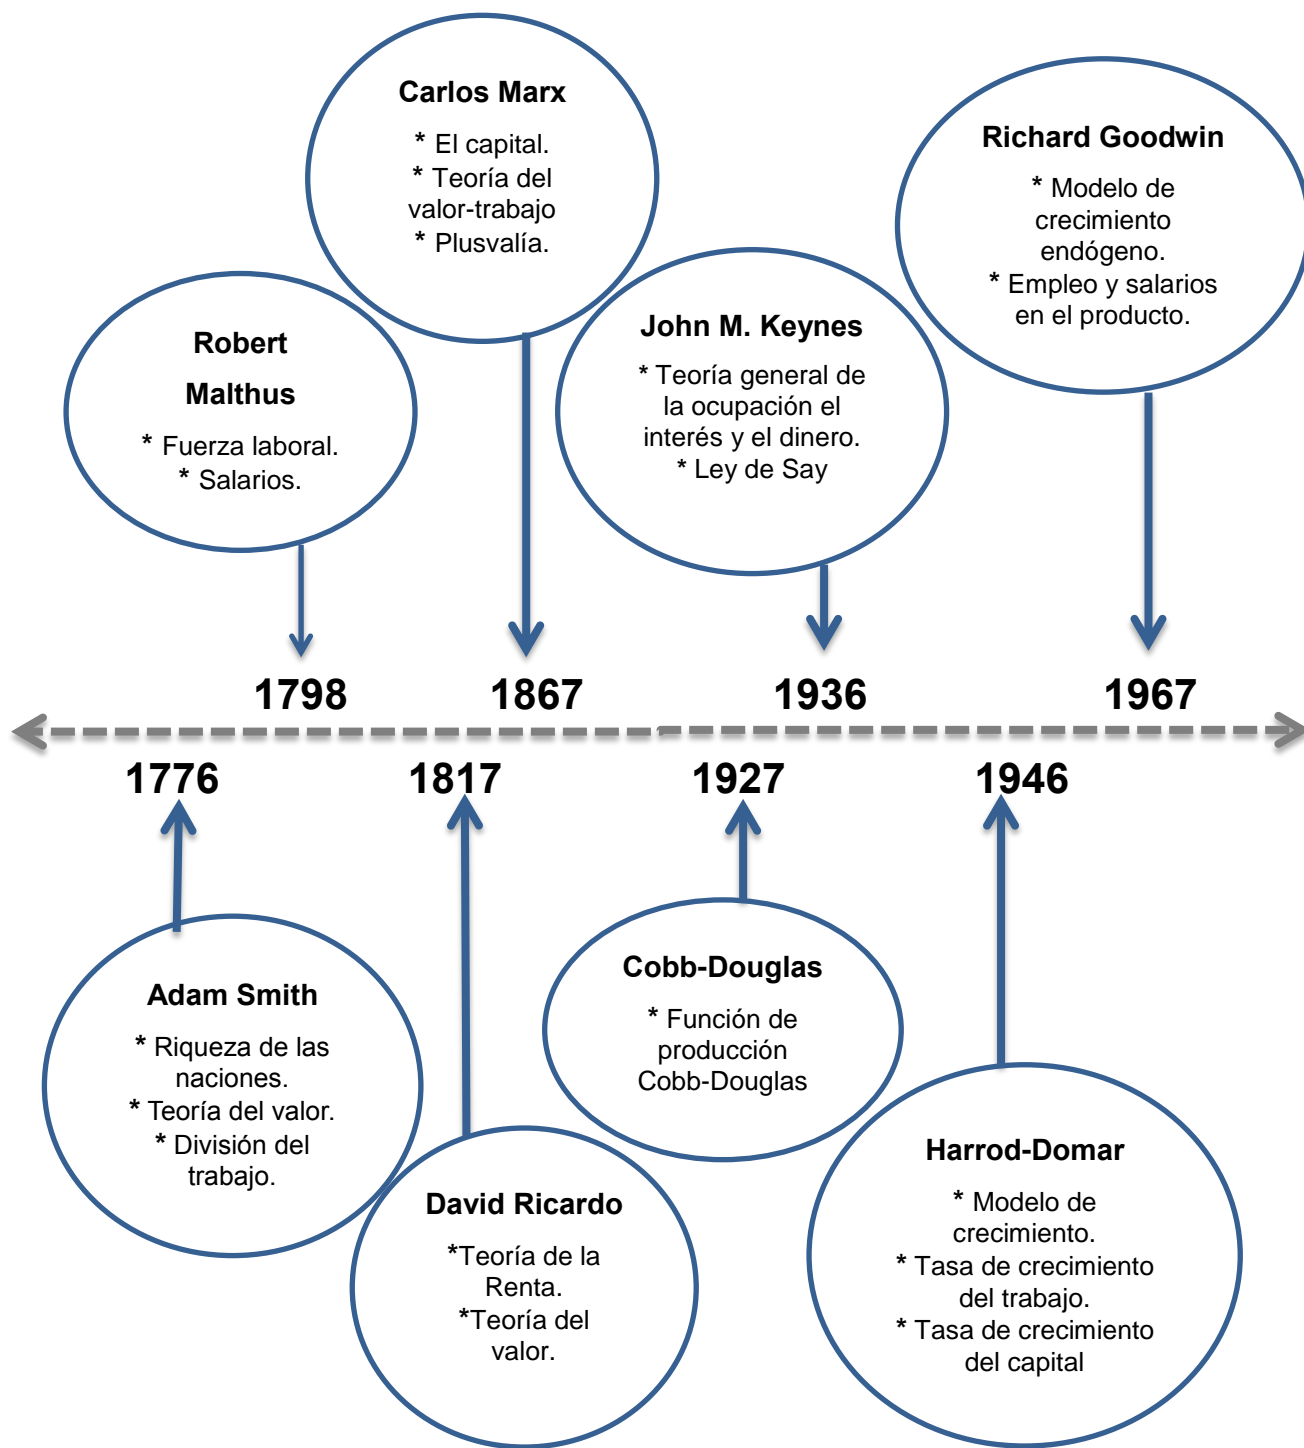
Carlos Marx
* El capital.
* Teoría del valor-trabajo
* Plusvalía.

Richard Goodwin
* Modelo de crecimiento endógeno.
* Empleo y salarios en el producto.

Robert Malthus
* Fuerza laboral.
* Salarios.

John M. Keynes
* Teoría general de la ocupación el interés y el dinero.
* Ley de Say

1798 1867 1936 1967

1776 1817 1927 1946

Adam Smith
* Riqueza de las naciones.
* Teoría del valor.
* División del trabajo.

Cobb-Douglas
* Función de producción Cobb-Douglas

David Ricardo
*Teoría de la Renta.
*Teoría del valor.

Harrod-Domar
* Modelo de crecimiento.
* Tasa de crecimiento del trabajo.
* Tasa de crecimiento del capital